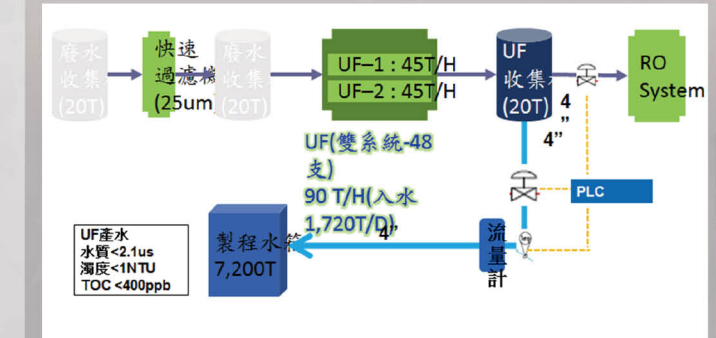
廢水收集(20T)

快速過濾機(25um)

廢水收集(20T)

UF–1 : 45T/H

UF–2 : 45T/H

UF收集(20T)

RO System

4"

4"

UF(雙系統-48支)

90 T/H(入水1,720T/D)

PLC

4"

流量計

製程水箱 7,200T

UF產水
水質<2.1us
濁度<1NTU
TOC <400ppb